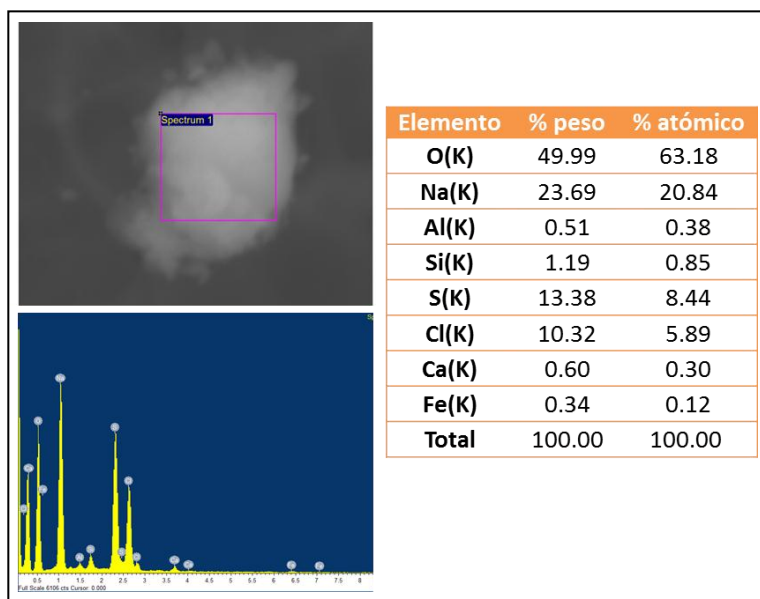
Spectrum 1

| Elemento | % peso | % atómico |
|---|---|---|
| O(K) | 49.99 | 63.18 |
| Na(K) | 23.69 | 20.84 |
| Al(K) | 0.51 | 0.38 |
| Si(K) | 1.19 | 0.85 |
| S(K) | 13.38 | 8.44 |
| Cl(K) | 10.32 | 5.89 |
| Ca(K) | 0.60 | 0.30 |
| Fe(K) | 0.34 | 0.12 |
| Total | 100.00 | 100.00 |

0.5 1 1.5 2 2.5 3 3.5 4 4.5 5 5.5 6 6.5 7 7.5 8
Full Scale 6106 cts Cursor: 0.000